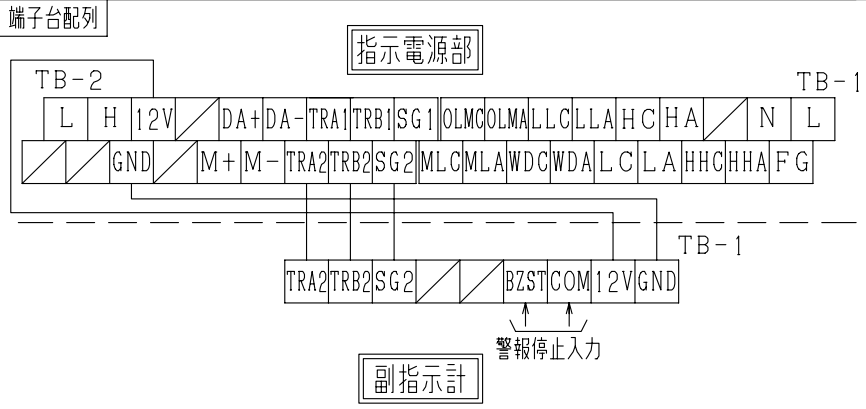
端子台配列

指示電源部

TB-2

TB-1

| L | H | 12V | ／ | DA+ | DA- | TRA1 | TRB1 | SG1 | OLMC | OLMA | LLC | LLA | HC | HA | ／ | N | L |
|---|---|---|---|---|---|---|---|---|---|---|---|---|---|---|---|---|---|
| ／ | ／ | GND | ／ | M+ | M- | TRA2 | TRB2 | SG2 | MLC | MLA | WDC | WDA | LC | LA | HHC | HHA | FG |

TB-1

| TRA2 | TRB2 | SG2 | ／ | ／ | BZST | COM | 12V | GND |
|---|---|---|---|---|---|---|---|---|

警報停止入力

副指示計